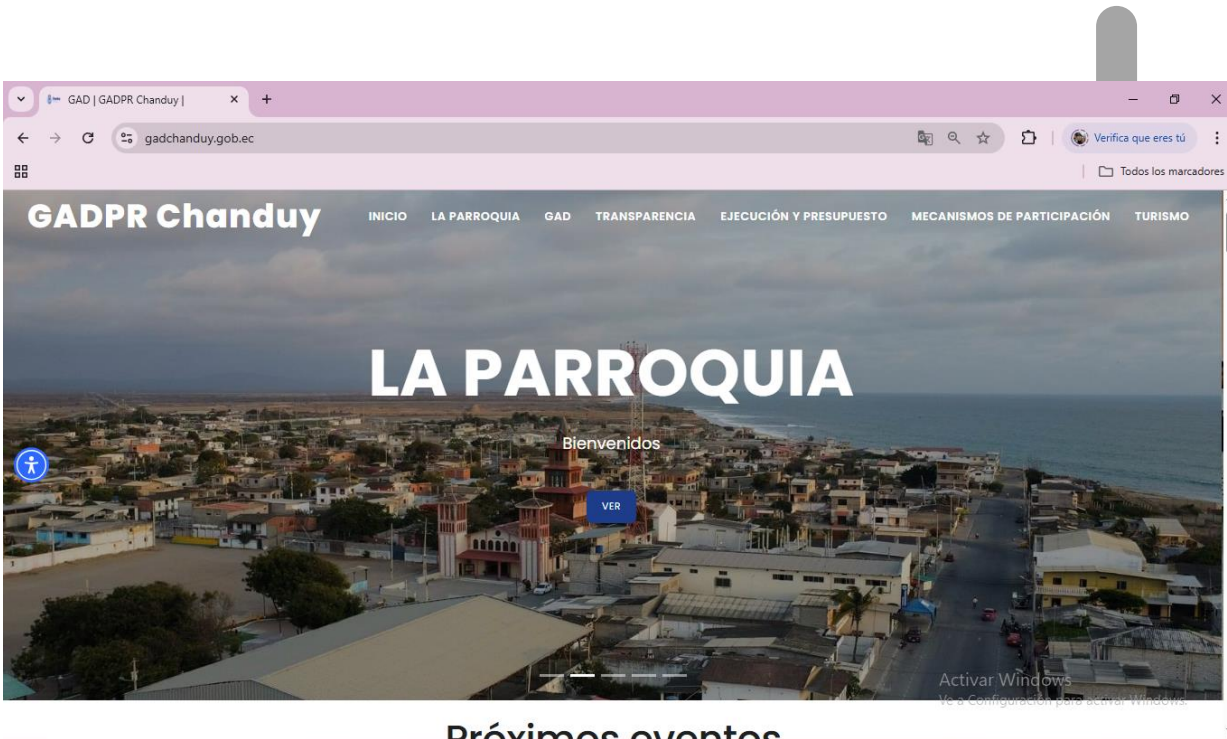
GAD | GADPR Chanduy |

gadchanduy.gob.ec

Verifica que eres tú

Todos los marcadores

GADPR Chanduy

INICIO LA PARROQUIA GAD TRANSPARENCIA EJECUCIÓN Y PRESUPUESTO MECANISMOS DE PARTICIPACIÓN TURISMO

LA PARROQUIA

Bienvenidos

VER

Activar Windows
Ve a Configuración para activar Windows.

Próximos eventos